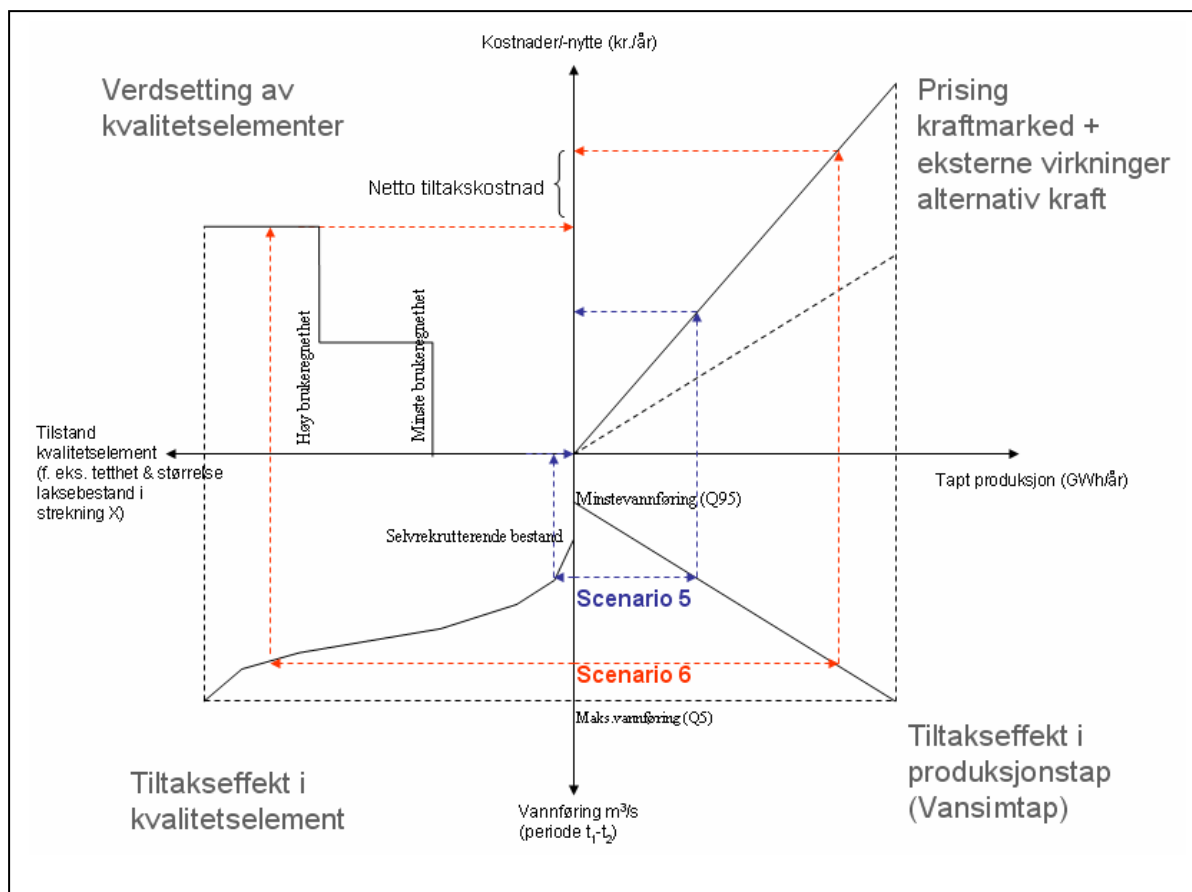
Kostnader/-nytte (kr./år)

Verdsetting av kvalitetselementer

Prising kraftmarked + eksterne virkninger alternativ kraft

Netto tiltakskostnad

Høy brukeregnethet

Minste brukeregnethet

Tilstand kvalitetselement (f. eks. tetthet & størrelse laksebestand i strekning X)

Tapt produksjon (GWh/år)

Minstevannføring (Q95)

Selvrekrutterende bestand

Scenario 5

Scenario 6

Maks.vannføring (Q5)

Tiltakseffekt i kvalitetselement

Vannføring m³/s (periode $t_1$-$t_2$)

Tiltakseffekt i produksjonstap (Vansimtap)